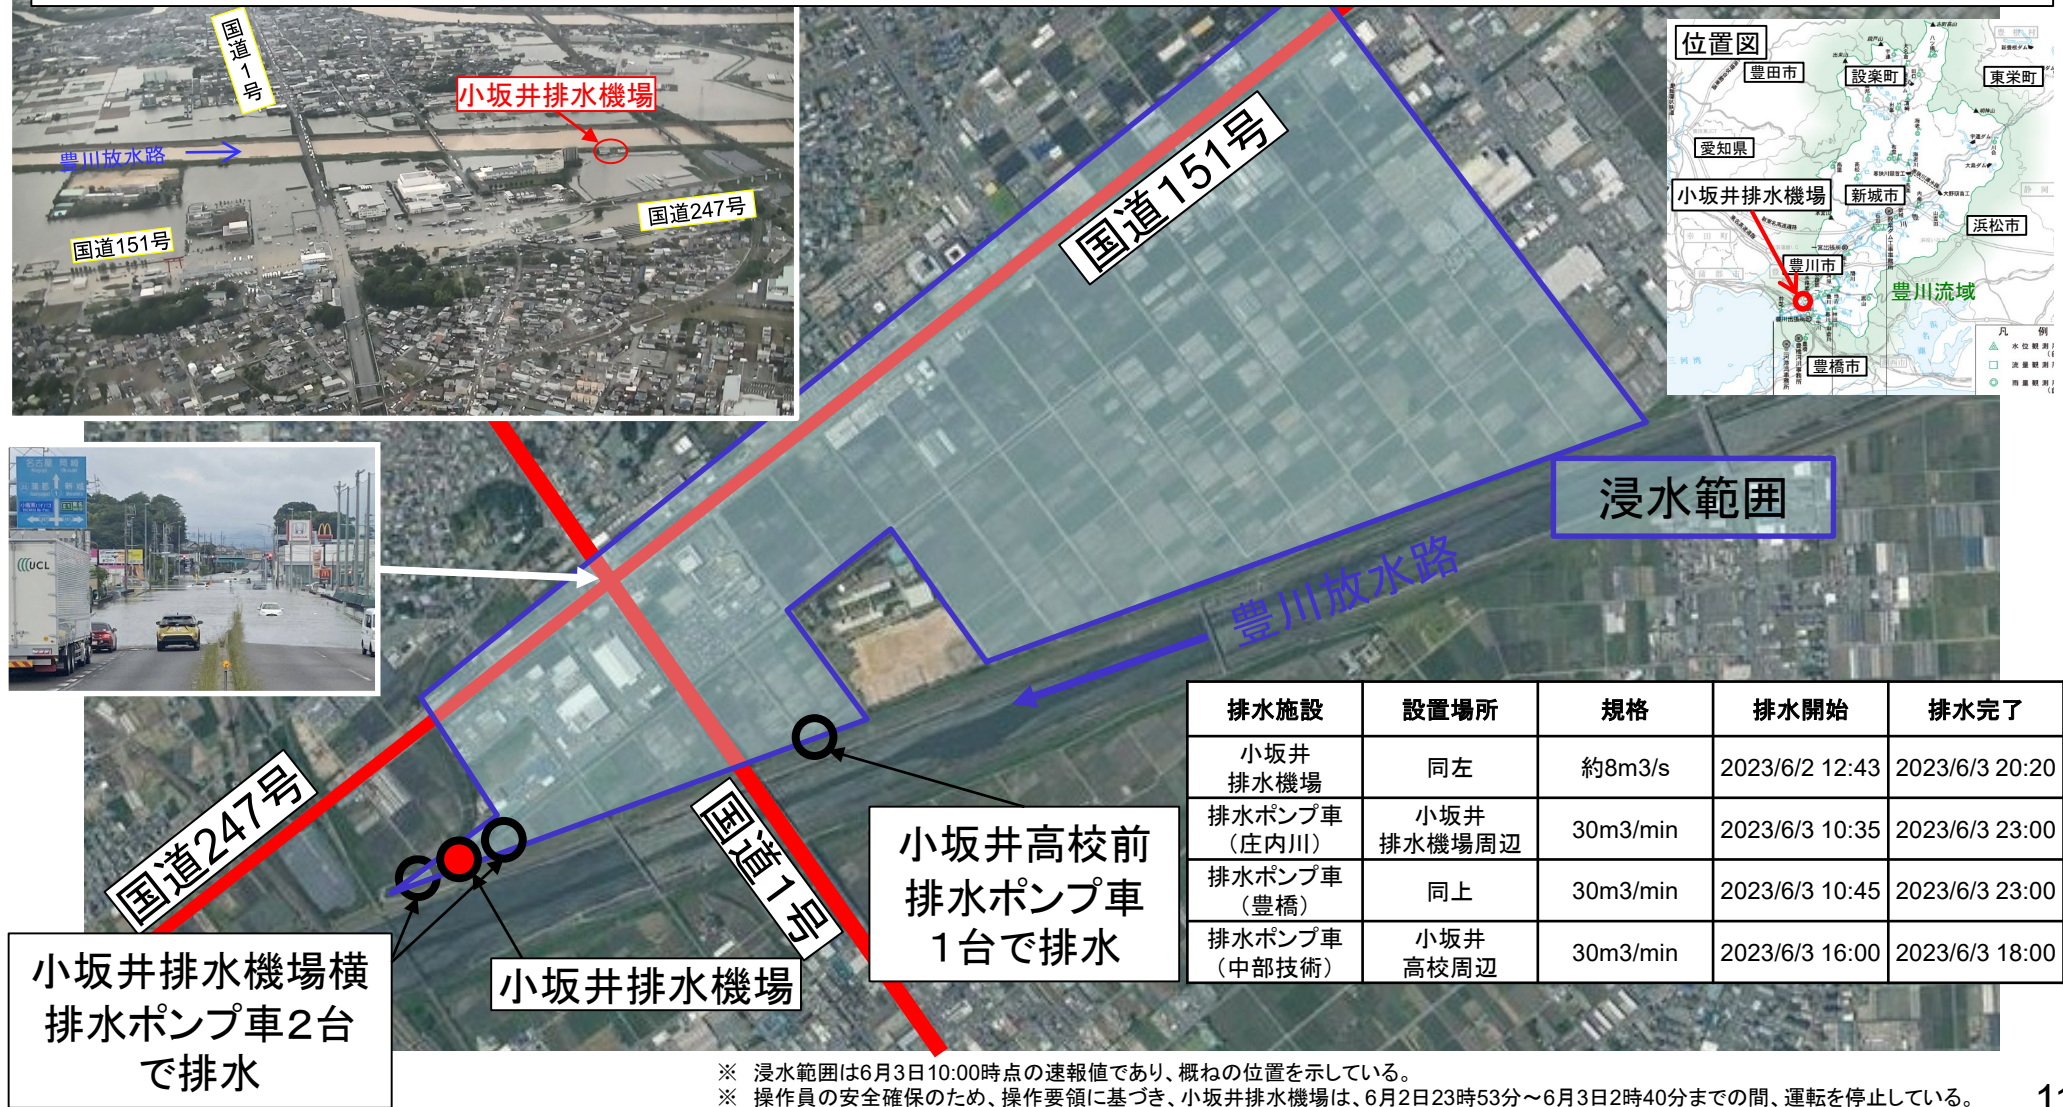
国道1号

小坂井排水機場

豊川放水路

国道247号

国道151号

位置図

豊田市

設楽町

東栄町

愛知県

小坂井排水機場

新城市

浜松市

豊川市

豊川流域

豊橋市

国道151号

浸水範囲

豊川放水路

国道247号

国道1号

小坂井高校前
排水ポンプ車
1台で排水

小坂井排水機場横
排水ポンプ車2台
で排水

小坂井排水機場

| 排水施設 | 設置場所 | 規格 | 排水開始 | 排水完了 |
|---|---|---|---|---|
| 小坂井<br>排水機場 | 同左 | 約8m3/s | 2023/6/2 12:43 | 2023/6/3 20:20 |
| 排水ポンプ車<br>(庄内川) | 小坂井<br>排水機場周辺 | 30m3/min | 2023/6/3 10:35 | 2023/6/3 23:00 |
| 排水ポンプ車<br>(豊橋) | 同上 | 30m3/min | 2023/6/3 10:45 | 2023/6/3 23:00 |
| 排水ポンプ車<br>(中部技術) | 小坂井<br>高校周辺 | 30m3/min | 2023/6/3 16:00 | 2023/6/3 18:00 |

※ 浸水範囲は6月3日10:00時点の速報値であり、概ねの位置を示している。
※ 操作員の安全確保のため、操作要領に基づき、小坂井排水機場は、6月2日23時53分～6月3日2時40分までの間、運転を停止している。

1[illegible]